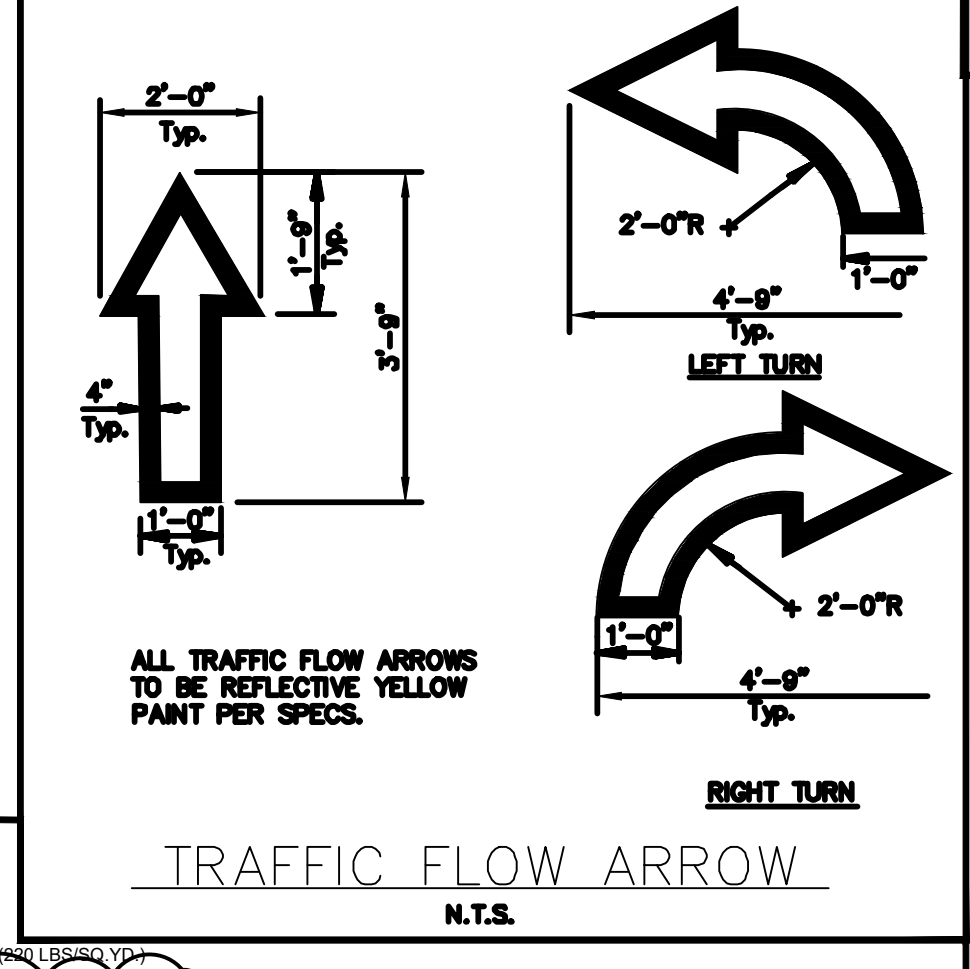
2'–0"
Typ.

1'–9"
Typ.

3'–9"

4"
Typ.

1'–0"
Typ.

2'–0"R

1'–0"

4'–9"
Typ.

LEFT TURN

2'–0"R

1'–0"

4'–9"
Typ.

ALL TRAFFIC FLOW ARROWS TO BE REFLECTIVE YELLOW PAINT PER SPECS.

RIGHT TURN

TRAFFIC FLOW ARROW

N.T.S.

(220 LBS/SQ.YD.)